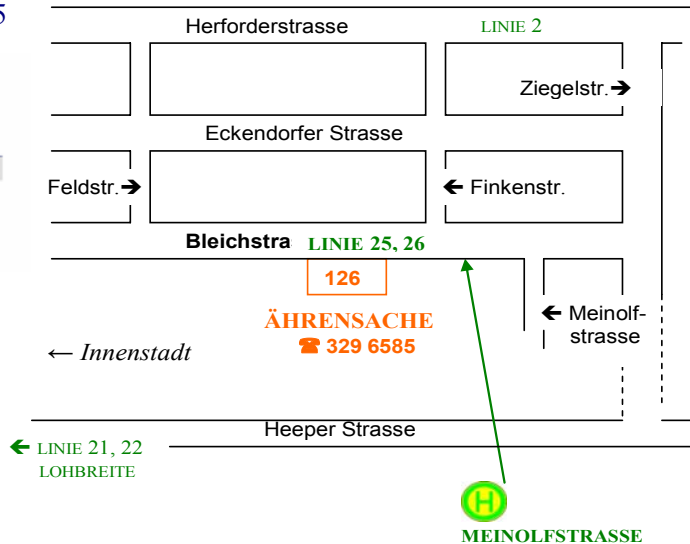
5

Herforderstrasse

LINIE 2

Ziegelstr.

Eckendorfer Strasse

Feldstr.

Finkenstr.

Bleichstra

LINIE 25, 26

126

ÄHRENSACHE

☎ 329 6585

Meinolfstrasse

← Innenstadt

Heeper Strasse

LINIE 21, 22
LOHBREITE

H

MEINOLFSTRASSE